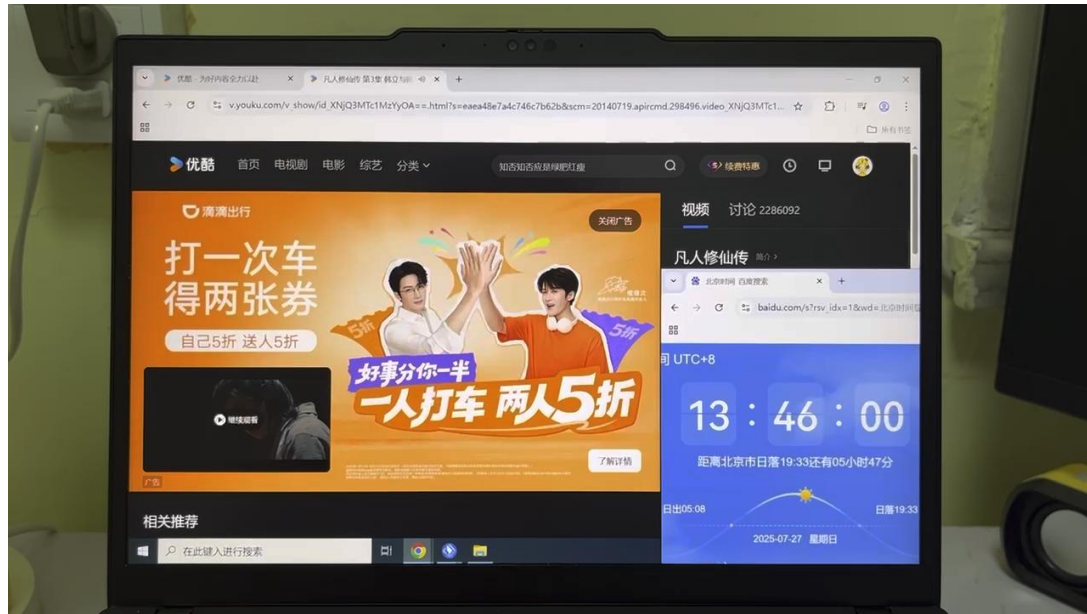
优酷 - 为好内容全力以赴 × 凡人修仙传 第3集 韩立与… ×

v.youku.com/v_show/id_XNjQ3MTc1MzYyOA==.html?s=eaea48e7a4c746c7b62b&scm=20140719.apircmd.298496.video_XNjQ3MTc1...

所有书签

优酷 首页 电视剧 电影 综艺 分类

知否知否应是绿肥红瘦

续费特惠

滴滴出行

关闭广告

打一次车 得两张券

自己5折 送人5折

继续观看

好事分你一半

一人打车 两人5折

了解详情

广告

视频 讨论 2286092

凡人修仙传 简介 >

北京时间 百度搜索 ×

baidu.com/s?rsv_idx=1&wd=北京时间

间 UTC+8

13 : 46 : 00

距离北京市日落19:33还有05小时47分

日出05:08

日落19:33

2025-07-27 星期日

相关推荐

在此键入进行搜索